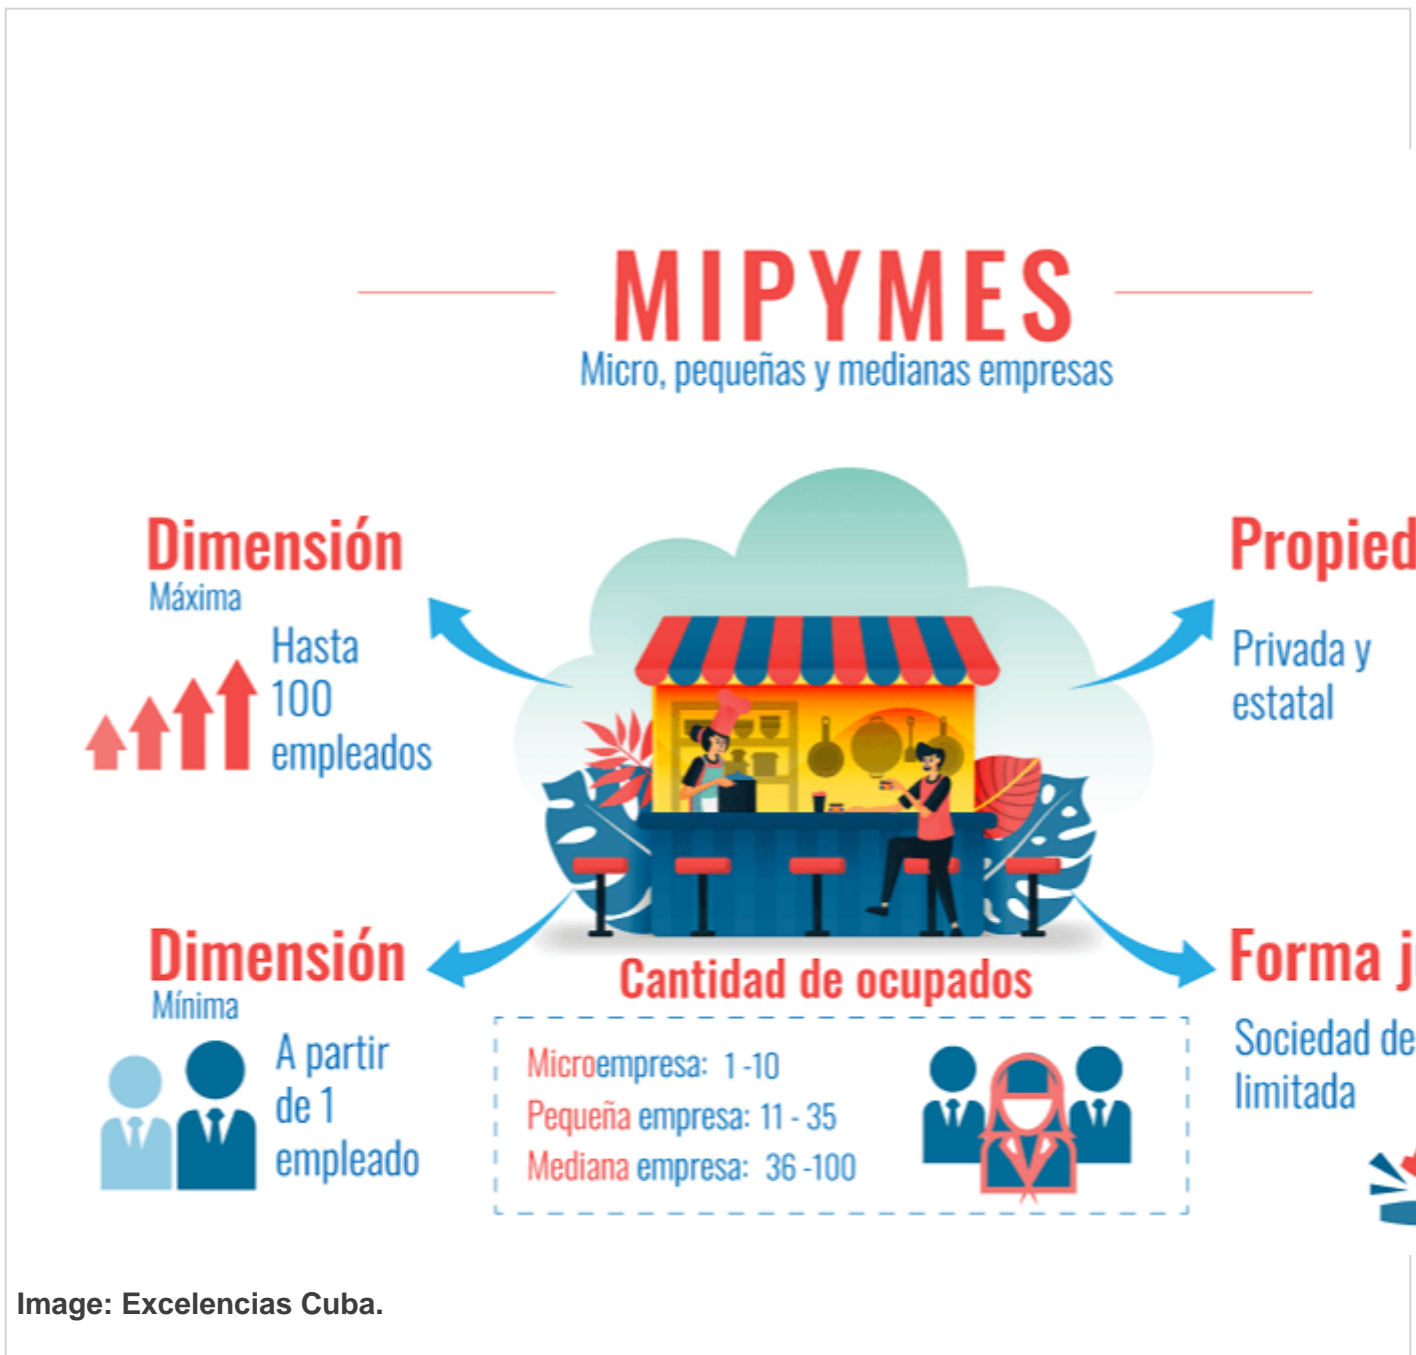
MIPYMES
Micro, pequeñas y medianas empresas

Dimensión
Máxima
Hasta 100 empleados

Propied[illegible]
Privada y estatal

Dimensión
Mínima
A partir de 1 empleado

Cantidad de ocupados
Microempresa: 1 -10
Pequeña empresa: 11 - 35
Mediana empresa: 36 -100

Forma j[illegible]
Sociedad de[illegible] limitada

Image: Excelencias Cuba.